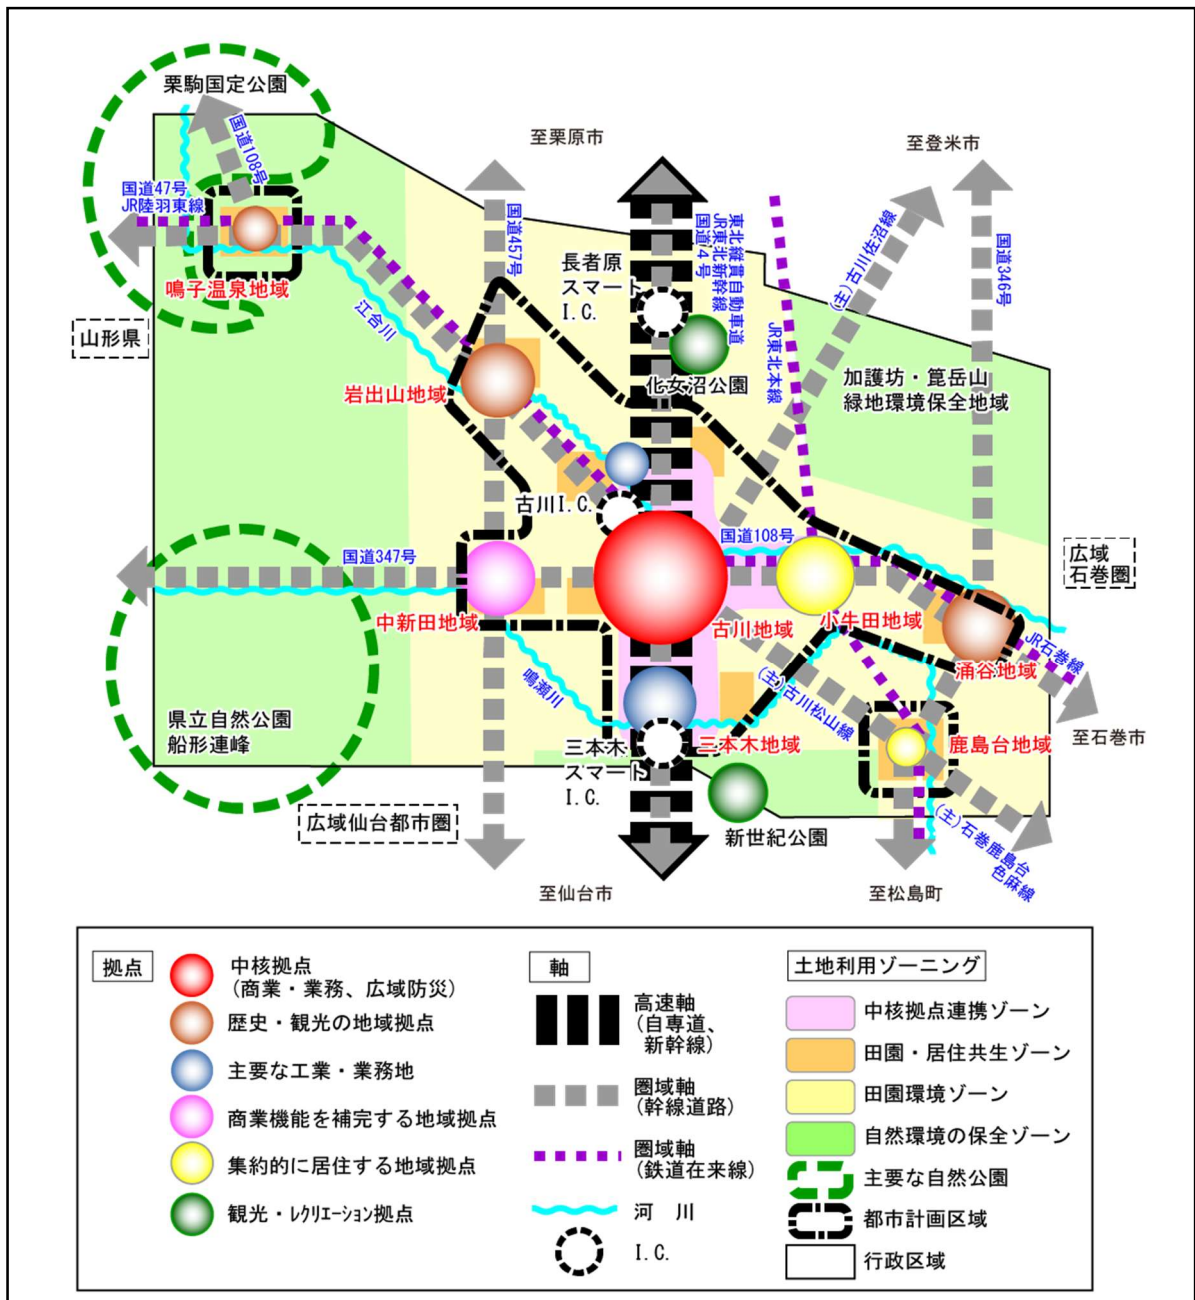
栗駒国定公園

至栗原市

至登米市

国道108号

国道47号
JR陸羽東線

国道457号

東北縦貫自動車道
JR東北新幹線
国道4号

(主)古川佐沼線

国道346号

鳴子温泉地域

長者原
スマート
I.C.

JR東北本線

山形県

江合川

化女沼公園

加護坊・篦岳山
緑地環境保全地域

岩出山地域

古川I.C.

国道108号

広域
石巻圏

国道347号

中新田地域

古川地域

小牛田地域

JR石巻線

涌谷地域

鳴瀬川

(主)古川松山線

至石巻市

県立自然公園
船形連峰

三本木
スマート
I.C.

三本木地域

鹿島台地域

広域仙台都市圏

新世紀公園

(主)石巻鹿島台色麻線

至仙台市

至松島町

拠点
中核拠点
(商業・業務、広域防災)
歴史・観光の地域拠点
主要な工業・業務地
商業機能を補完する地域拠点
集約的に居住する地域拠点
観光・レクリエーション拠点

軸
高速軸
(自専道、新幹線)
圏域軸
(幹線道路)
圏域軸
(鉄道在来線)
河　川
I.C.

土地利用ゾーニング
中核拠点連携ゾーン
田園・居住共生ゾーン
田園環境ゾーン
自然環境の保全ゾーン
主要な自然公園
都市計画区域
行政区域